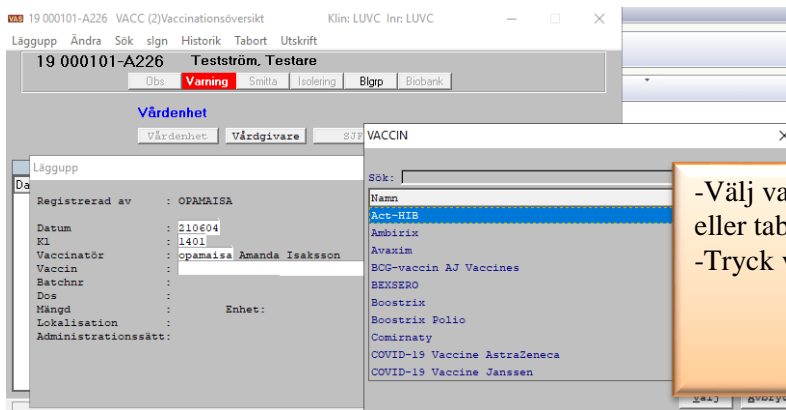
VAS 19 000101-A226 VACC (2)Vaccinationsöversikt Klin: LUVC Inr: LUVC

Läggupp Ändra Sök slgn Historik Tabort Utskrift

19 000101-A226 Testström, Testare

Obs Varning Smitta Isolering Blgrp Biobank

Vårdenhet

Vårdenhet Vårdgivare SJF

Da

Läggupp

Registrerad av : OPAMAISA

Datum : 210604
Kl : 1401
Vaccinatör : opamaisa Amanda Isaksson
Vaccin :
Batchnr :
Dos :
Mängd : Enhet:
Lokalisation :
Administrationssätt:

VACCIN

Sök:

Namn
Act-HIB
Ambirix
Avaxim
BCG-vaccin AJ Vaccines
BEXSERO
Boostrix
Boostrix Polio
Comirnaty
COVID-19 Vaccine AstraZeneca
COVID-19 Vaccine Janssen

-Välj va
eller tab
-Tryck v

Välj Avbryt